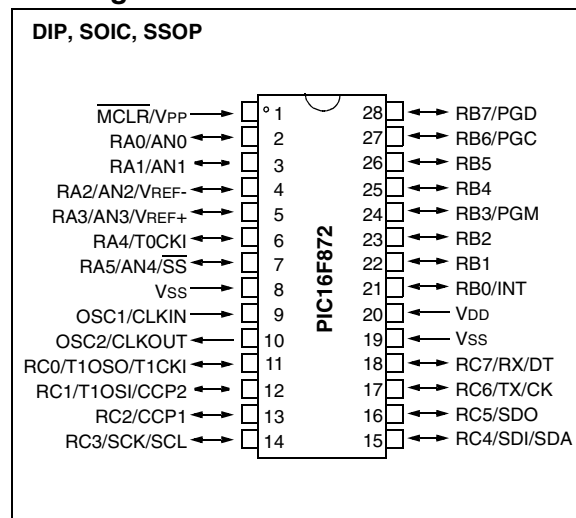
DIP, SOIC, SSOP

$\overline{MCLR}$/VPP 1
RA0/AN0 2
RA1/AN1 3
RA2/AN2/VREF- 4
RA3/AN3/VREF+ 5
RA4/T0CKI 6
RA5/AN4/$\overline{SS}$ 7
VSS 8
OSC1/CLKIN 9
OSC2/CLKOUT 10
RC0/T1OSO/T1CKI 11
RC1/T1OSI/CCP2 12
RC2/CCP1 13
RC3/SCK/SCL 14

PIC16F872

28 RB7/PGD
27 RB6/PGC
26 RB5
25 RB4
24 RB3/PGM
23 RB2
22 RB1
21 RB0/INT
20 VDD
19 VSS
18 RC7/RX/DT
17 RC6/TX/CK
16 RC5/SDO
15 RC4/SDI/SDA